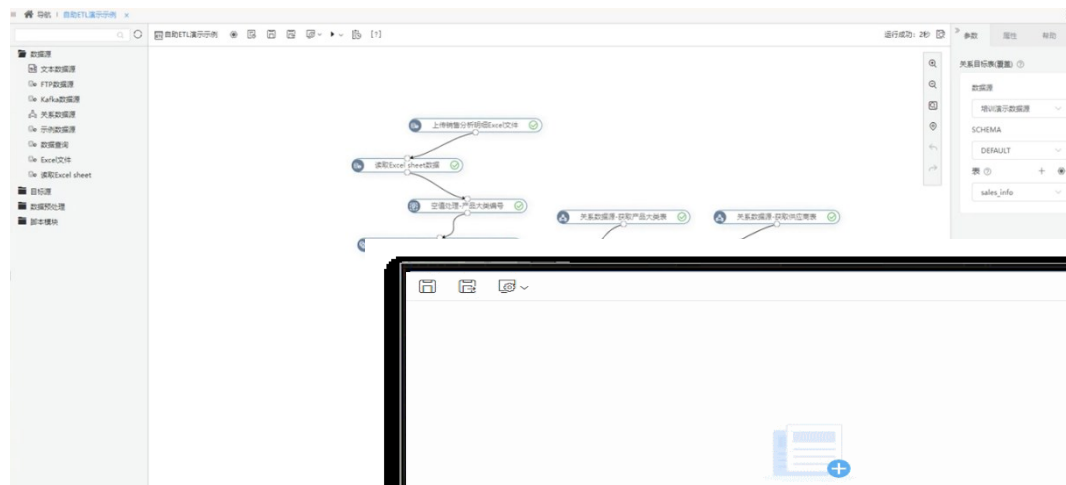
导航 | 自助ETL演示示例 ×

数据源
文本数据源
FTP数据源
Kafka数据源
关系数据源
示例数据源
数据查询
Excel文件
读取Excel sheet
目标源
数据预处理
脚本模块

自助ETL演示示例

运行成功：2秒

上传销售分析明细Excel文件
读取Excel sheet数据
空值处理-产品大类编号
关系数据源-获取产品大类表
关系数据源-获取供应商表

参数 属性 帮助

关系目标表(覆盖)
数据源
培训演示数据源
SCHEMA
DEFAULT
表
sales_info